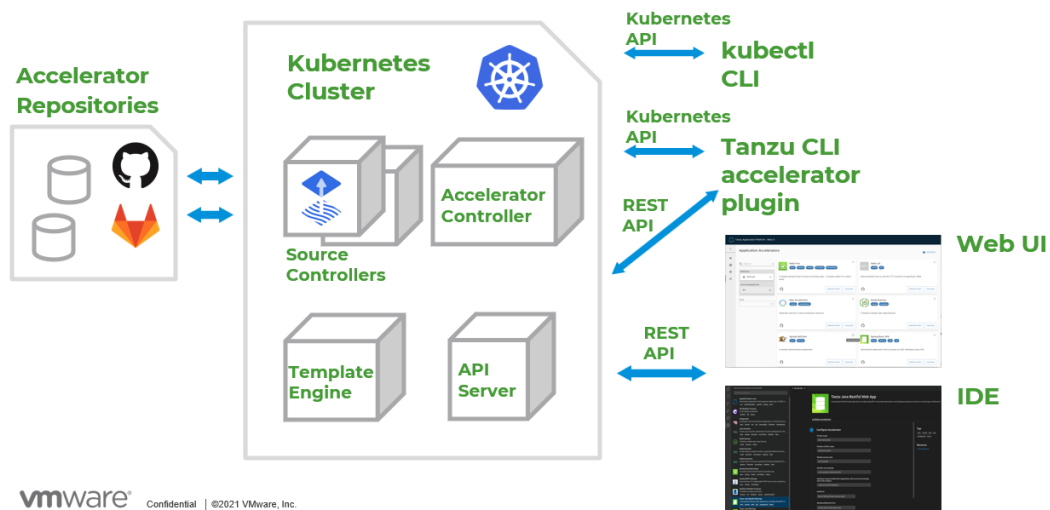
Accelerator Repositories

Kubernetes Cluster

Source Controllers

Accelerator Controller

Template Engine

API Server

Kubernetes API

kubectl CLI

Kubernetes API

Tanzu CLI accelerator plugin

REST API

Web UI

Application Accelerators

REST API

IDE

Tanzu Java Restful Web App

vmware

Confidential │ ©2021 VMware, Inc.